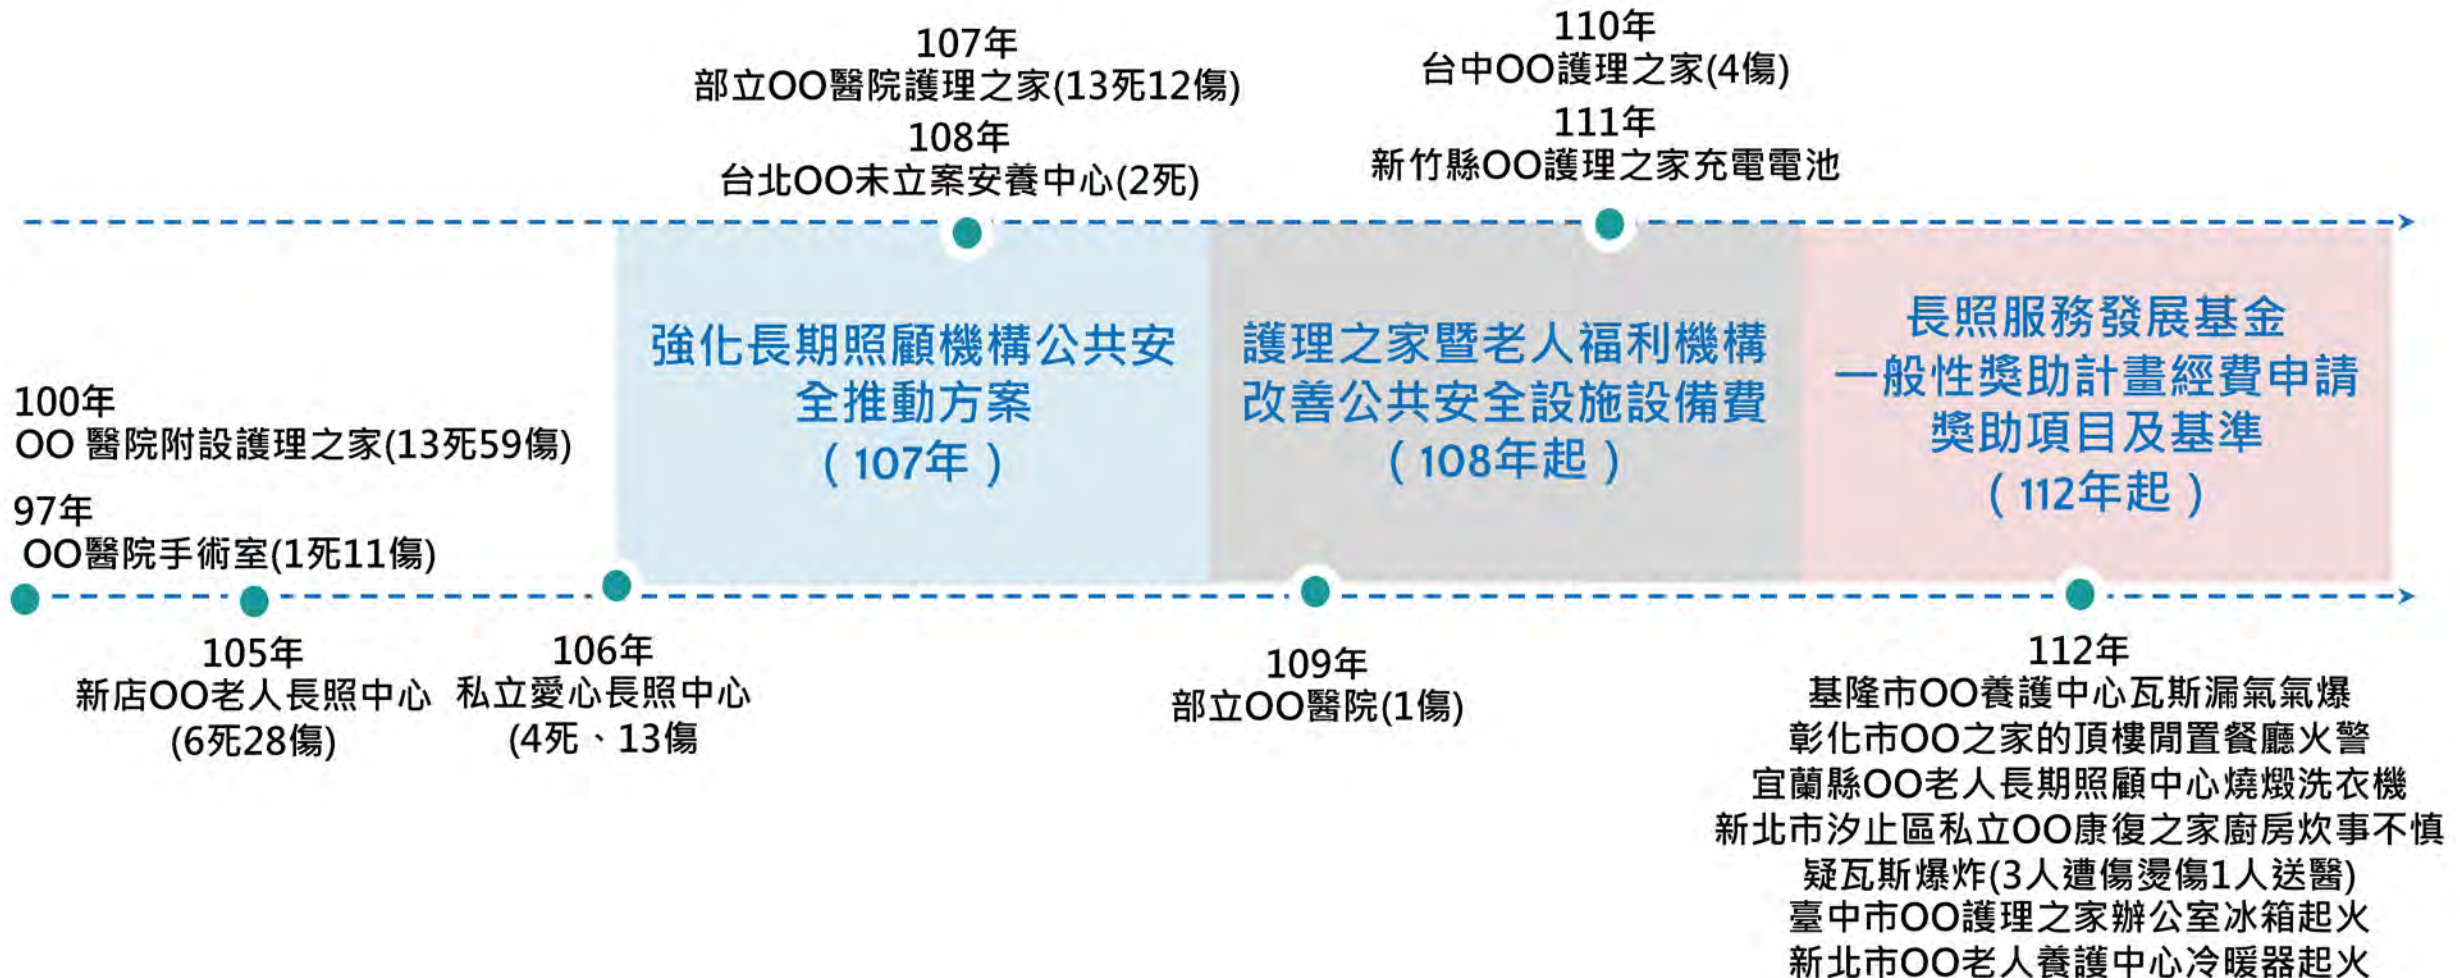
107年
部立OO醫院護理之家(13死12傷)
108年
台北OO未立案安養中心(2死)

110年
台中OO護理之家(4傷)
111年
新竹縣OO護理之家充電電池

100年
OO 醫院附設護理之家(13死59傷)
97年
OO醫院手術室(1死11傷)

強化長期照顧機構公共安全推動方案
（107年）

護理之家暨老人福利機構改善公共安全設施設備費
（108年起）

長照服務發展基金
一般性獎助計畫經費申請
獎助項目及基準
（112年起）

105年
新店OO老人長照中心
(6死28傷)

106年
私立愛心長照中心
(4死、13傷

109年
部立OO醫院(1傷)

112年
基隆市OO養護中心瓦斯漏氣氣爆
彰化市OO之家的頂樓閒置餐廳火警
宜蘭縣OO老人長期照顧中心燒燬洗衣機
新北市汐止區私立OO康復之家廚房炊事不慎疑瓦斯爆炸(3人遭傷燙傷1人送醫)
臺中市OO護理之家辦公室冰箱起火
新北市OO老人養護中心冷暖器起火